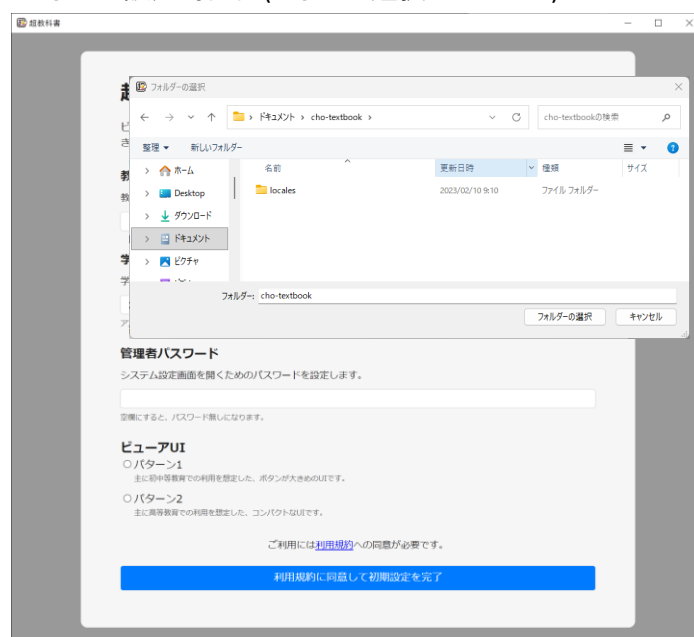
超教科書

フォルダーの選択

ドキュメント › cho-textbook ›

cho-textbookの検索

整理 ▾ 新しいフォルダー

ホーム
Desktop
ダウンロード
ドキュメント
ピクチャ

| 名前 | 更新日時 | 種類 | サイズ |
|---|---|---|---|
| locales | 2023/02/10 9:10 | ファイル フォルダー | |

フォルダー: cho-textbook

フォルダーの選択　キャンセル

超

ビ
き

教
教

学
学

ア

管理者パスワード

システム設定画面を開くためのパスワードを設定します。

空欄にすると、パスワード無しになります。

ビューアUI

○パターン1
主に初中等教育での利用を想定した、ボタンが大きめのUIです。

○パターン2
主に高等教育での利用を想定した、コンパクトなUIです。

ご利用には利用規約への同意が必要です。

利用規約に同意して初期設定を完了